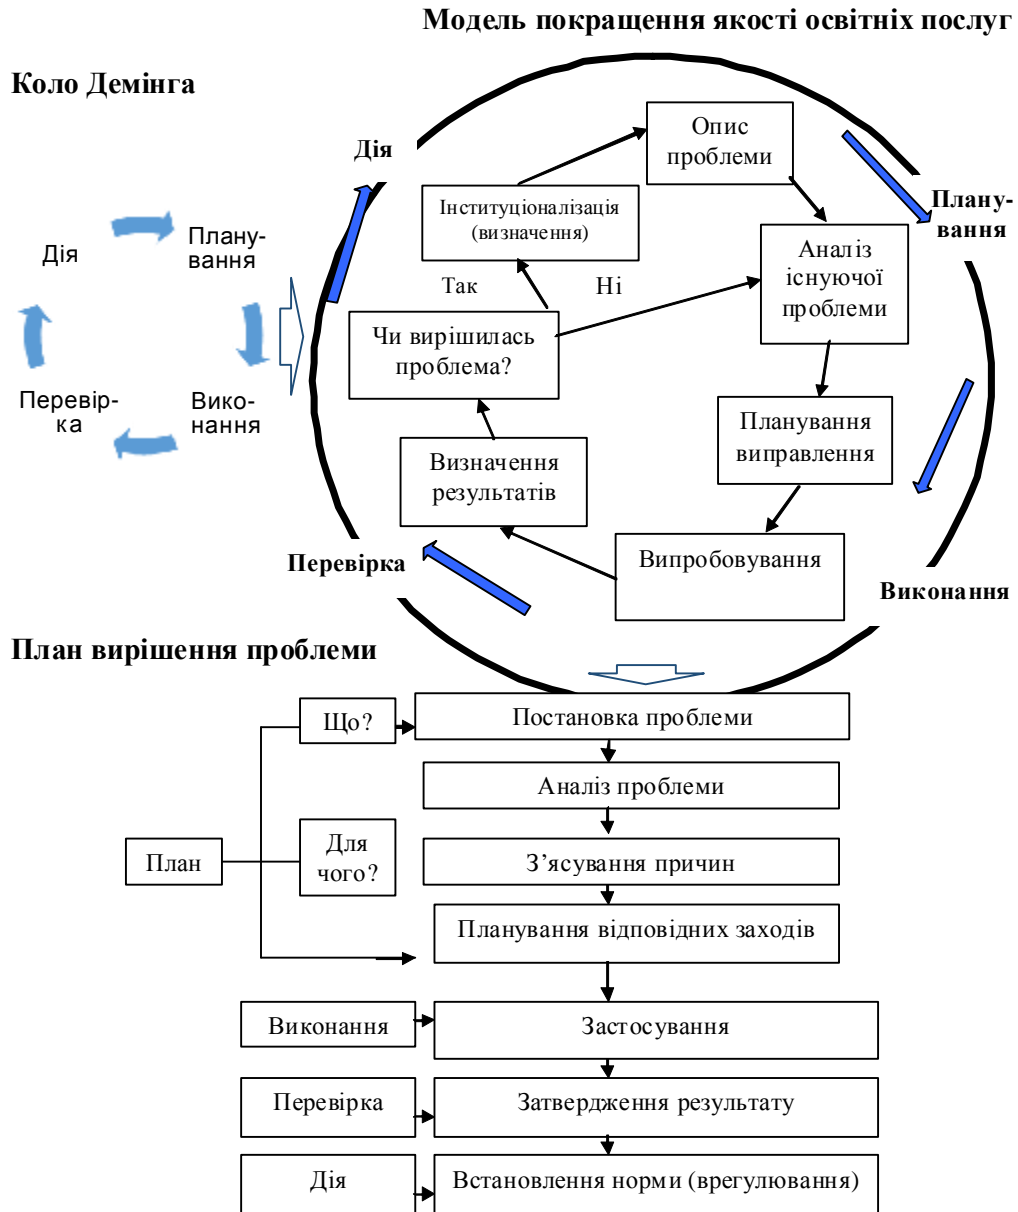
Модель покращення якості освітніх послуг

Коло Демінга

Дія

Плану-вання

Вико-нання

Перевір-ка

Дія

Опис проблеми

Плану-вання

Інституціоналізація (визначення)

Аналіз існуючої проблеми

Так

Ні

Чи вирішилась проблема?

Планування виправлення

Визначення результатів

Перевірка

Випробовування

Виконання

План вирішення проблеми

Що?

Постановка проблеми

Аналіз проблеми

План

Для чого?

З’ясування причин

Планування відповідних заходів

Виконання

Застосування

Перевірка

Затвердження результату

Дія

Встановлення норми (врегулювання)